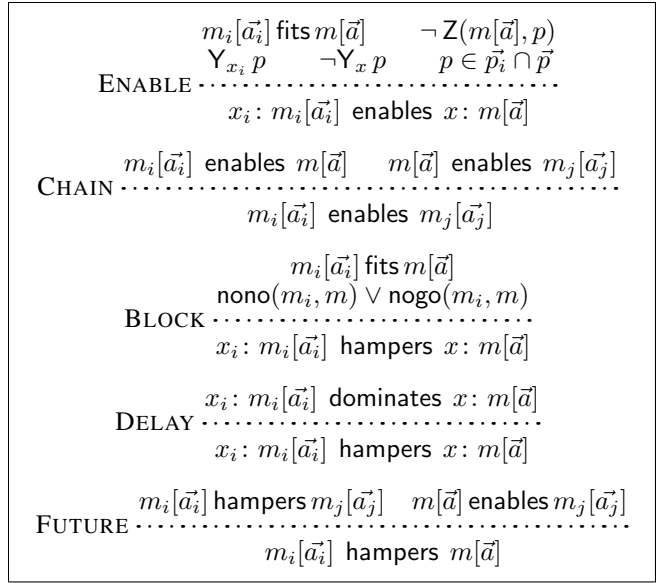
$m_i[\vec{a_i}]$ fits $m[\vec{a}]$ $\quad \neg\, \mathsf{Z}(m[\vec{a}], p)$
$\mathsf{Y}_{x_i}\, p \quad \neg \mathsf{Y}_x\, p \quad p \in \vec{p_i} \cap \vec{p}$
ENABLE
$x_i\colon m_i[\vec{a_i}]$ enables $x\colon m[\vec{a}]$

$m_i[\vec{a_i}]$ enables $m[\vec{a}]$ $\quad m[\vec{a}]$ enables $m_j[\vec{a_j}]$
CHAIN
$m_i[\vec{a_i}]$ enables $m_j[\vec{a_j}]$

$m_i[\vec{a_i}]$ fits $m[\vec{a}]$
$\mathsf{nono}(m_i, m) \vee \mathsf{nogo}(m_i, m)$
BLOCK
$x_i\colon m_i[\vec{a_i}]$ hampers $x\colon m[\vec{a}]$

$x_i\colon m_i[\vec{a_i}]$ dominates $x\colon m[\vec{a}]$
DELAY
$x_i\colon m_i[\vec{a_i}]$ hampers $x\colon m[\vec{a}]$

$m_i[\vec{a_i}]$ hampers $m_j[\vec{a_j}]$ $\quad m[\vec{a}]$ enables $m_j[\vec{a_j}]$
FUTURE
$m_i[\vec{a_i}]$ hampers $m[\vec{a}]$